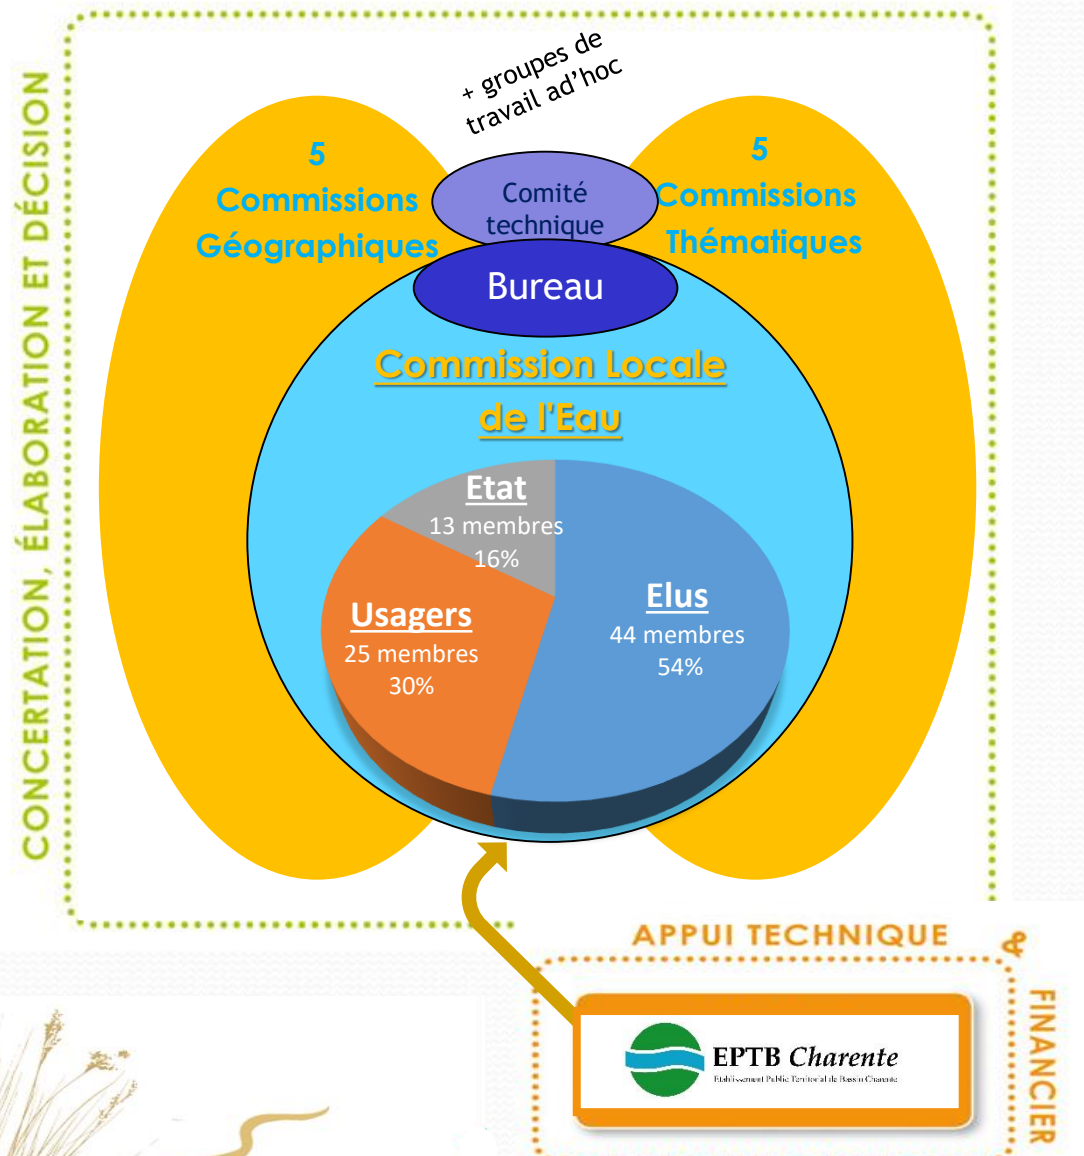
CONCERTATION, ÉLABORATION ET DÉCISION

+ groupes de travail ad'hoc

5 Commissions Géographiques

Comité technique

5 Commissions Thématiques

Bureau

Commission Locale de l'Eau

Etat
13 membres
16%

Usagers
25 membres
30%

Elus
44 membres
54%

APPUI TECHNIQUE & FINANCIER

EPTB Charente
Etablissement Public Territorial de Bassin Charente